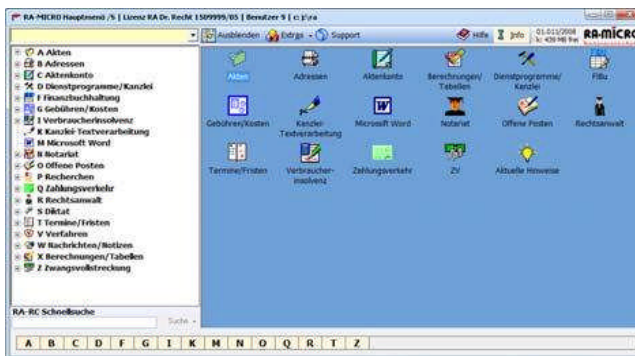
RA-MICRO Hauptmenü /6 | Lizenz RA Dr. Recht 1509999/05 | Benutzer 9 | c:\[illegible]

Ausblenden Extras Support Hilfe Info 01.01/2008 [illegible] RA-MICRO

A Akten
B Adressen
C Aktenkonto
D Dienstprogramme/Kanzlei
F Finanzbuchhaltung
G Gebühren/Kosten
I Verbraucherinsolvenz
K Kanzlei-Textverarbeitung
M Microsoft Word
N Notariat
O Offene Posten
P Recherchen
Q Zahlungsverkehr
R Rechtsanwalt
S Diktat
T Termine/Fristen
V Verfahren
W Nachrichten/Notizen
X Berechnungen/Tabellen
Z Zwangsvollstreckung

Akten
Adressen
Aktenkonto
Berechnungen/Tabellen
Dienstprogramme/Kanzlei
Fibu
Gebühren/Kosten
Kanzlei-Textverarbeitung
Microsoft Word
Notariat
Offene Posten
Rechtsanwalt
Termine/Fristen
Verbraucher-insolvenz
Zahlungsverkehr
ZV
Aktuelle Hinweise

RA-RC Schnellsuche
Suche

A B C D F G I K M N O Q R T Z